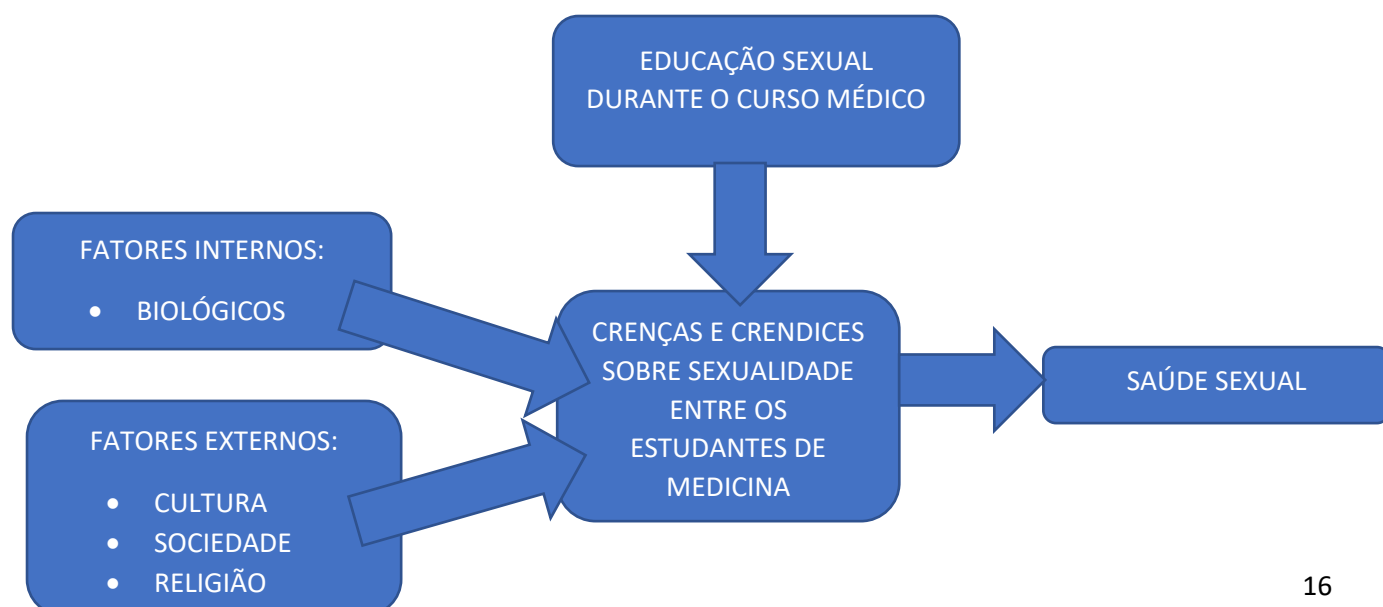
EDUCAÇÃO SEXUAL DURANTE O CURSO MÉDICO

FATORES INTERNOS:

- BIOLÓGICOS

CRENÇAS E CRENDICES SOBRE SEXUALIDADE ENTRE OS ESTUDANTES DE MEDICINA

SAÚDE SEXUAL

FATORES EXTERNOS:

- CULTURA
- SOCIEDADE
- RELIGIÃO

16